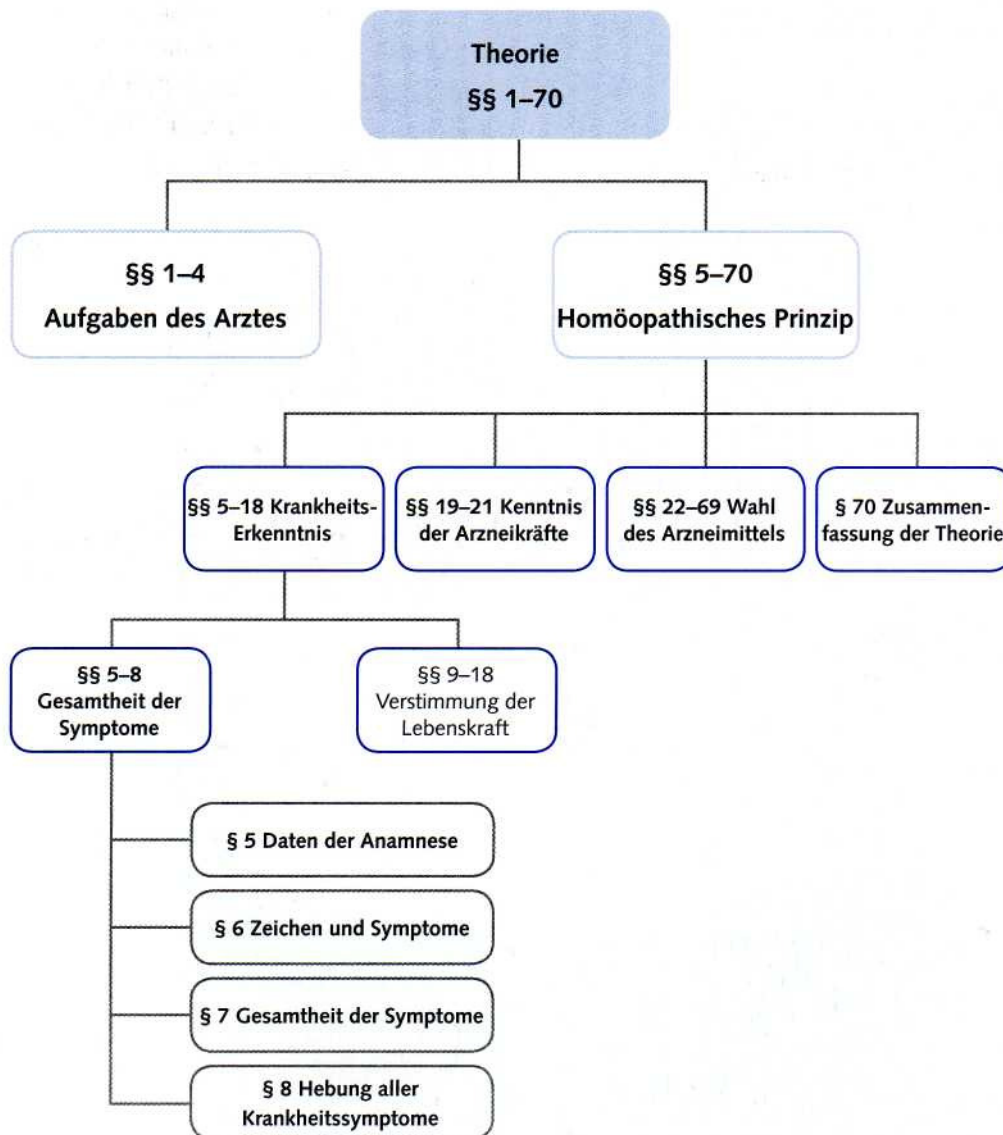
Theorie
§§ 1–70

§§ 1–4
Aufgaben des Arztes

§§ 5–70
Homöopathisches Prinzip

§§ 5–18 Krankheits-Erkenntnis

§§ 19–21 Kenntnis der Arzneikräfte

§§ 22–69 Wahl des Arzneimittels

§ 70 Zusammenfassung der Theorie

§§ 5–8
Gesamtheit der Symptome

§§ 9–18
Verstimmung der Lebenskraft

§ 5 Daten der Anamnese

§ 6 Zeichen und Symptome

§ 7 Gesamtheit der Symptome

§ 8 Hebung aller Krankheitssymptome